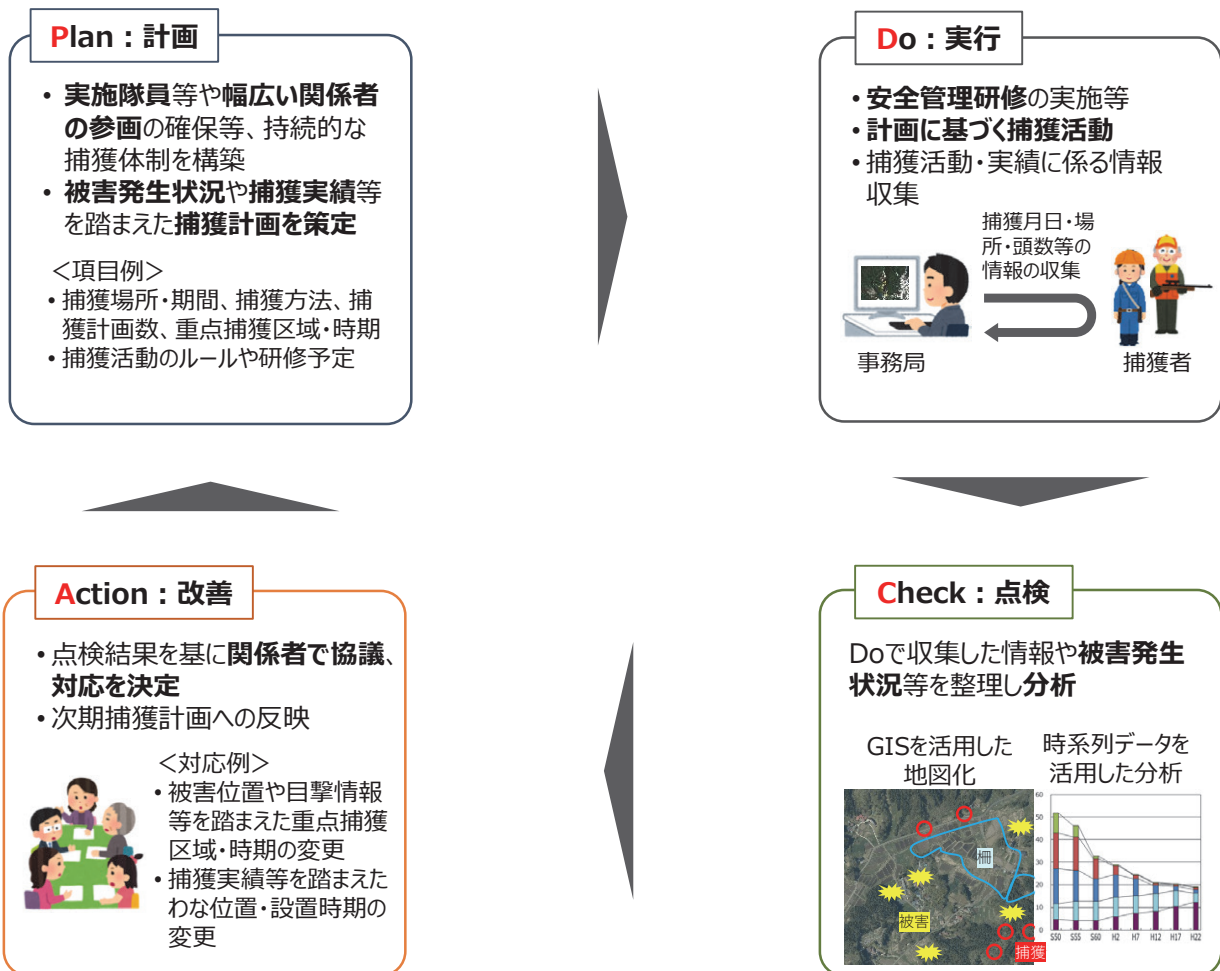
Plan：計画

• 実施隊員等や幅広い関係者の参画の確保等、持続的な捕獲体制を構築
• 被害発生状況や捕獲実績等を踏まえた捕獲計画を策定

＜項目例＞
• 捕獲場所・期間、捕獲方法、捕獲計画数、重点捕獲区域・時期
• 捕獲活動のルールや研修予定

Do：実行

• 安全管理研修の実施等
• 計画に基づく捕獲活動
• 捕獲活動・実績に係る情報収集

捕獲月日・場所・頭数等の情報の収集

事務局

捕獲者

Action：改善

• 点検結果を基に関係者で協議、対応を決定
• 次期捕獲計画への反映

＜対応例＞
• 被害位置や目撃情報等を踏まえた重点捕獲区域・時期の変更
• 捕獲実績等を踏まえたわな位置・設置時期の変更

Check：点検

Doで収集した情報や被害発生状況等を整理し分析

GISを活用した地図化

時系列データを活用した分析

柵

被害

捕獲

60
50
40
30
20
10
0

S50 S55 S60 H2 H7 H12 H17 H22